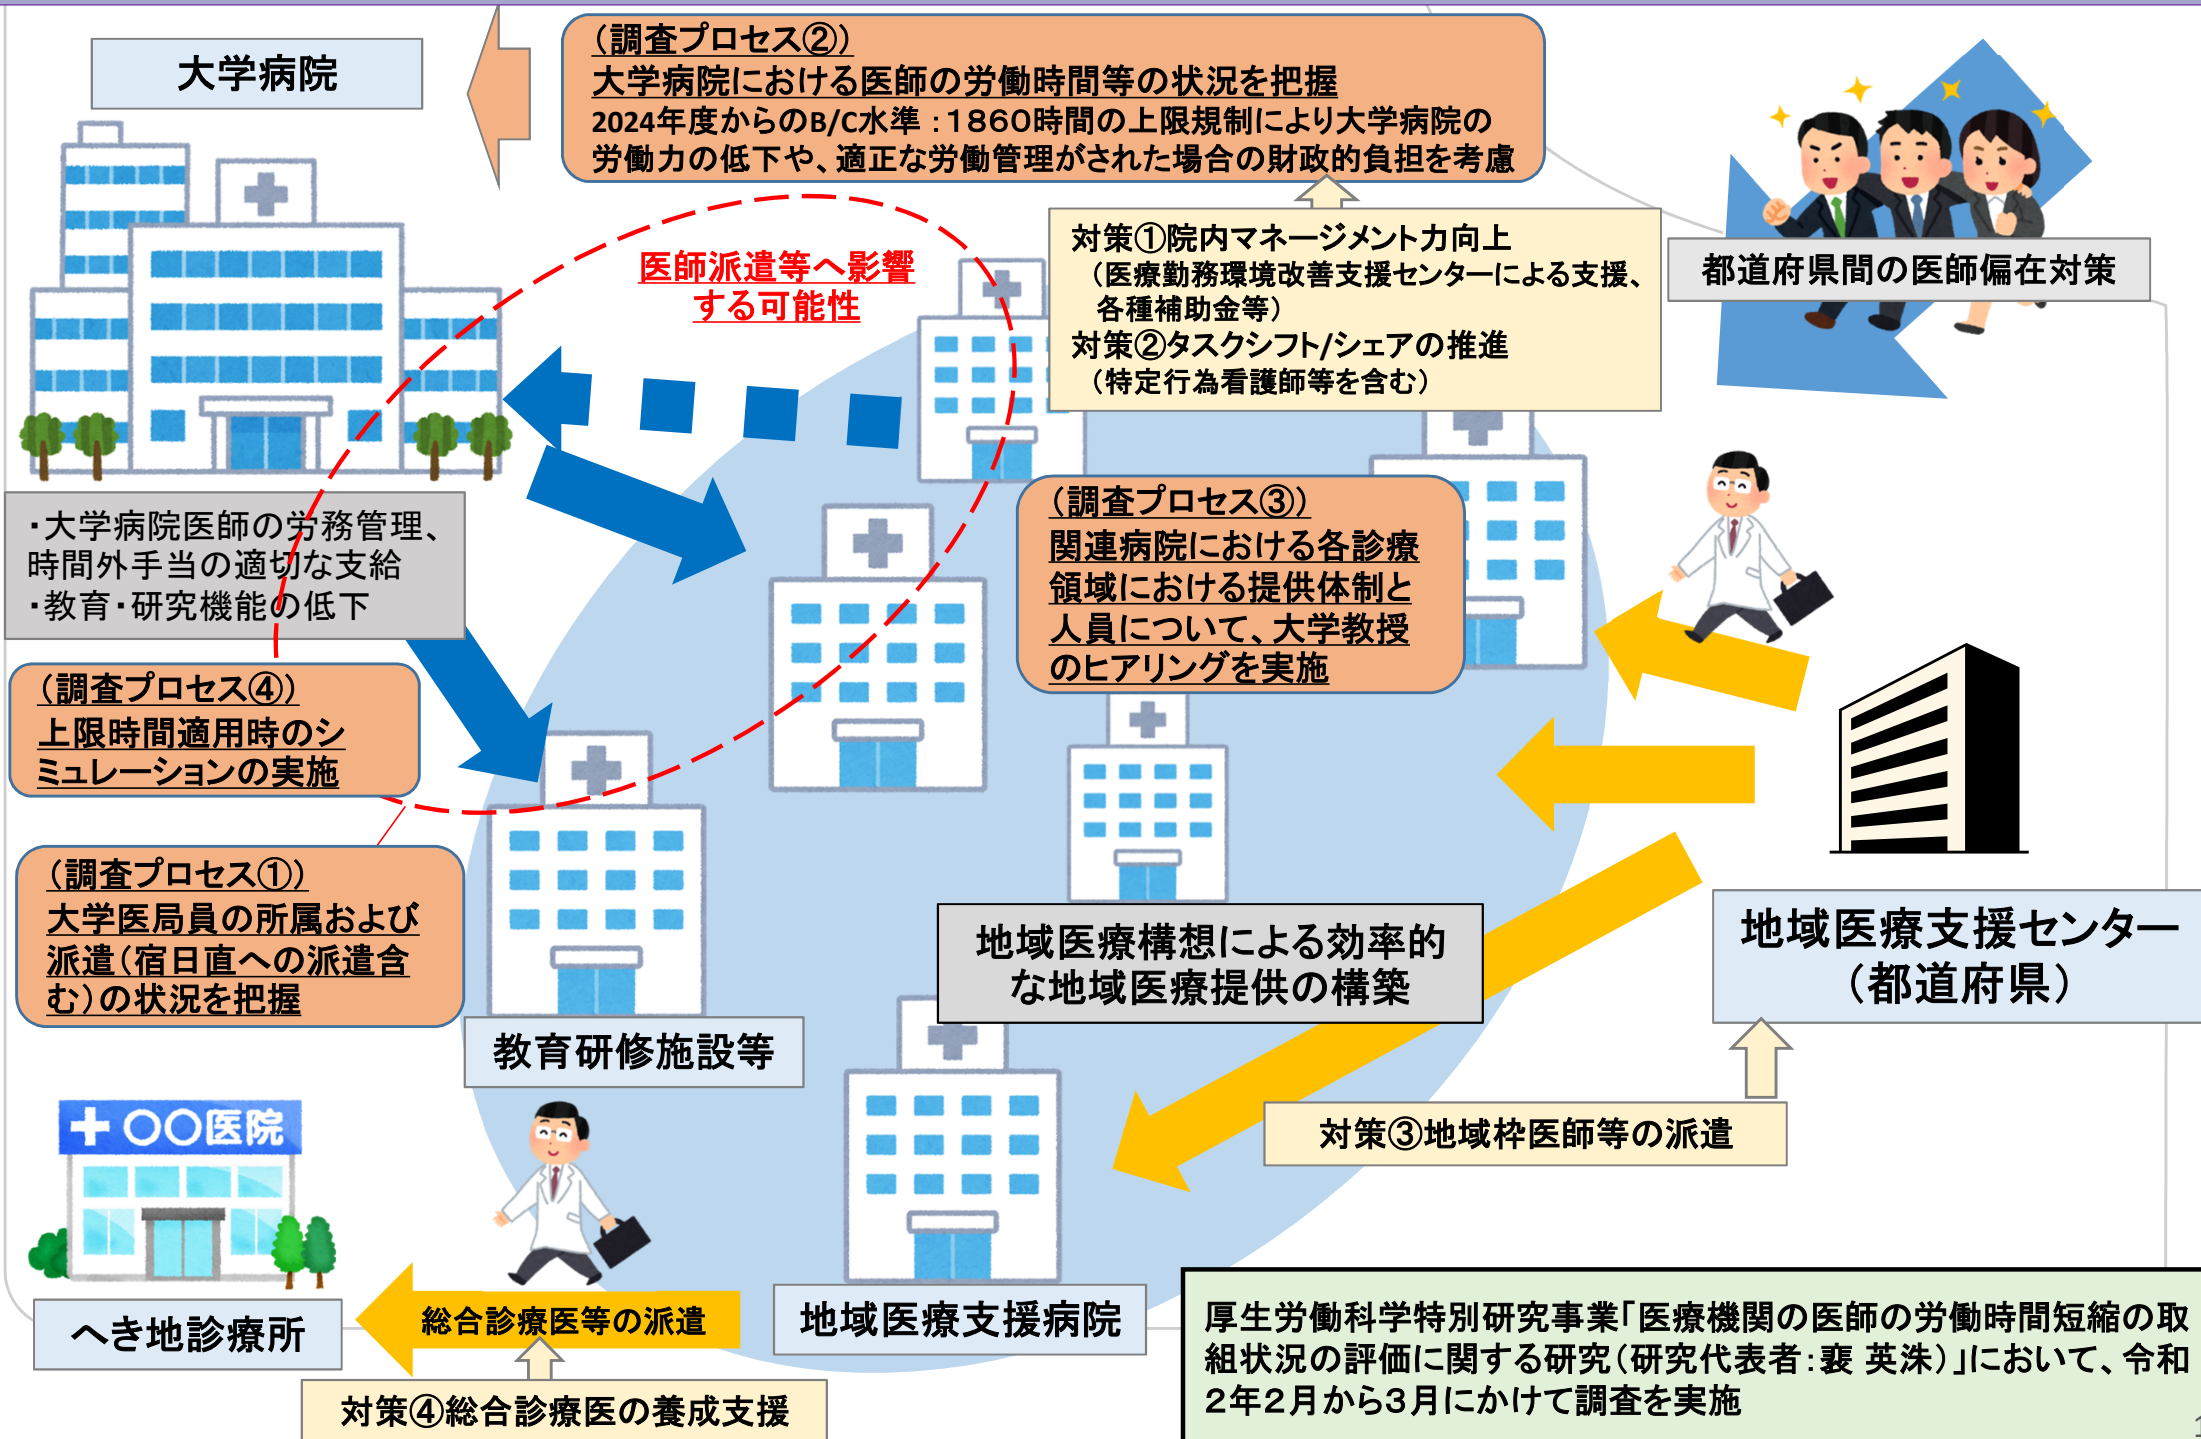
大学病院

（調査プロセス②）
大学病院における医師の労働時間等の状況を把握
2024年度からのB/C水準：1860時間の上限規制により大学病院の労働力の低下や、適正な労働管理がされた場合の財政的負担を考慮

医師派遣等へ影響する可能性

対策①院内マネージメント力向上
（医療勤務環境改善支援センターによる支援、各種補助金等）
対策②タスクシフト/シェアの推進
（特定行為看護師等を含む）

都道府県間の医師偏在対策

・大学病院医師の労務管理、時間外手当の適切な支給
・教育・研究機能の低下

（調査プロセス③）
関連病院における各診療領域における提供体制と人員について、大学教授のヒアリングを実施

（調査プロセス④）
上限時間適用時のシミュレーションの実施

（調査プロセス①）
大学医局員の所属および派遣（宿日直への派遣含む）の状況を把握

地域医療構想による効率的な地域医療提供の構築

地域医療支援センター（都道府県）

教育研修施設等

対策③地域枠医師等の派遣

＋ ○○医院

へき地診療所

総合診療医等の派遣

地域医療支援病院

対策④総合診療医の養成支援

厚生労働科学特別研究事業「医療機関の医師の労働時間短縮の取組状況の評価に関する研究（研究代表者：裵 英洙）」において、令和2年2月から3月にかけて調査を実施